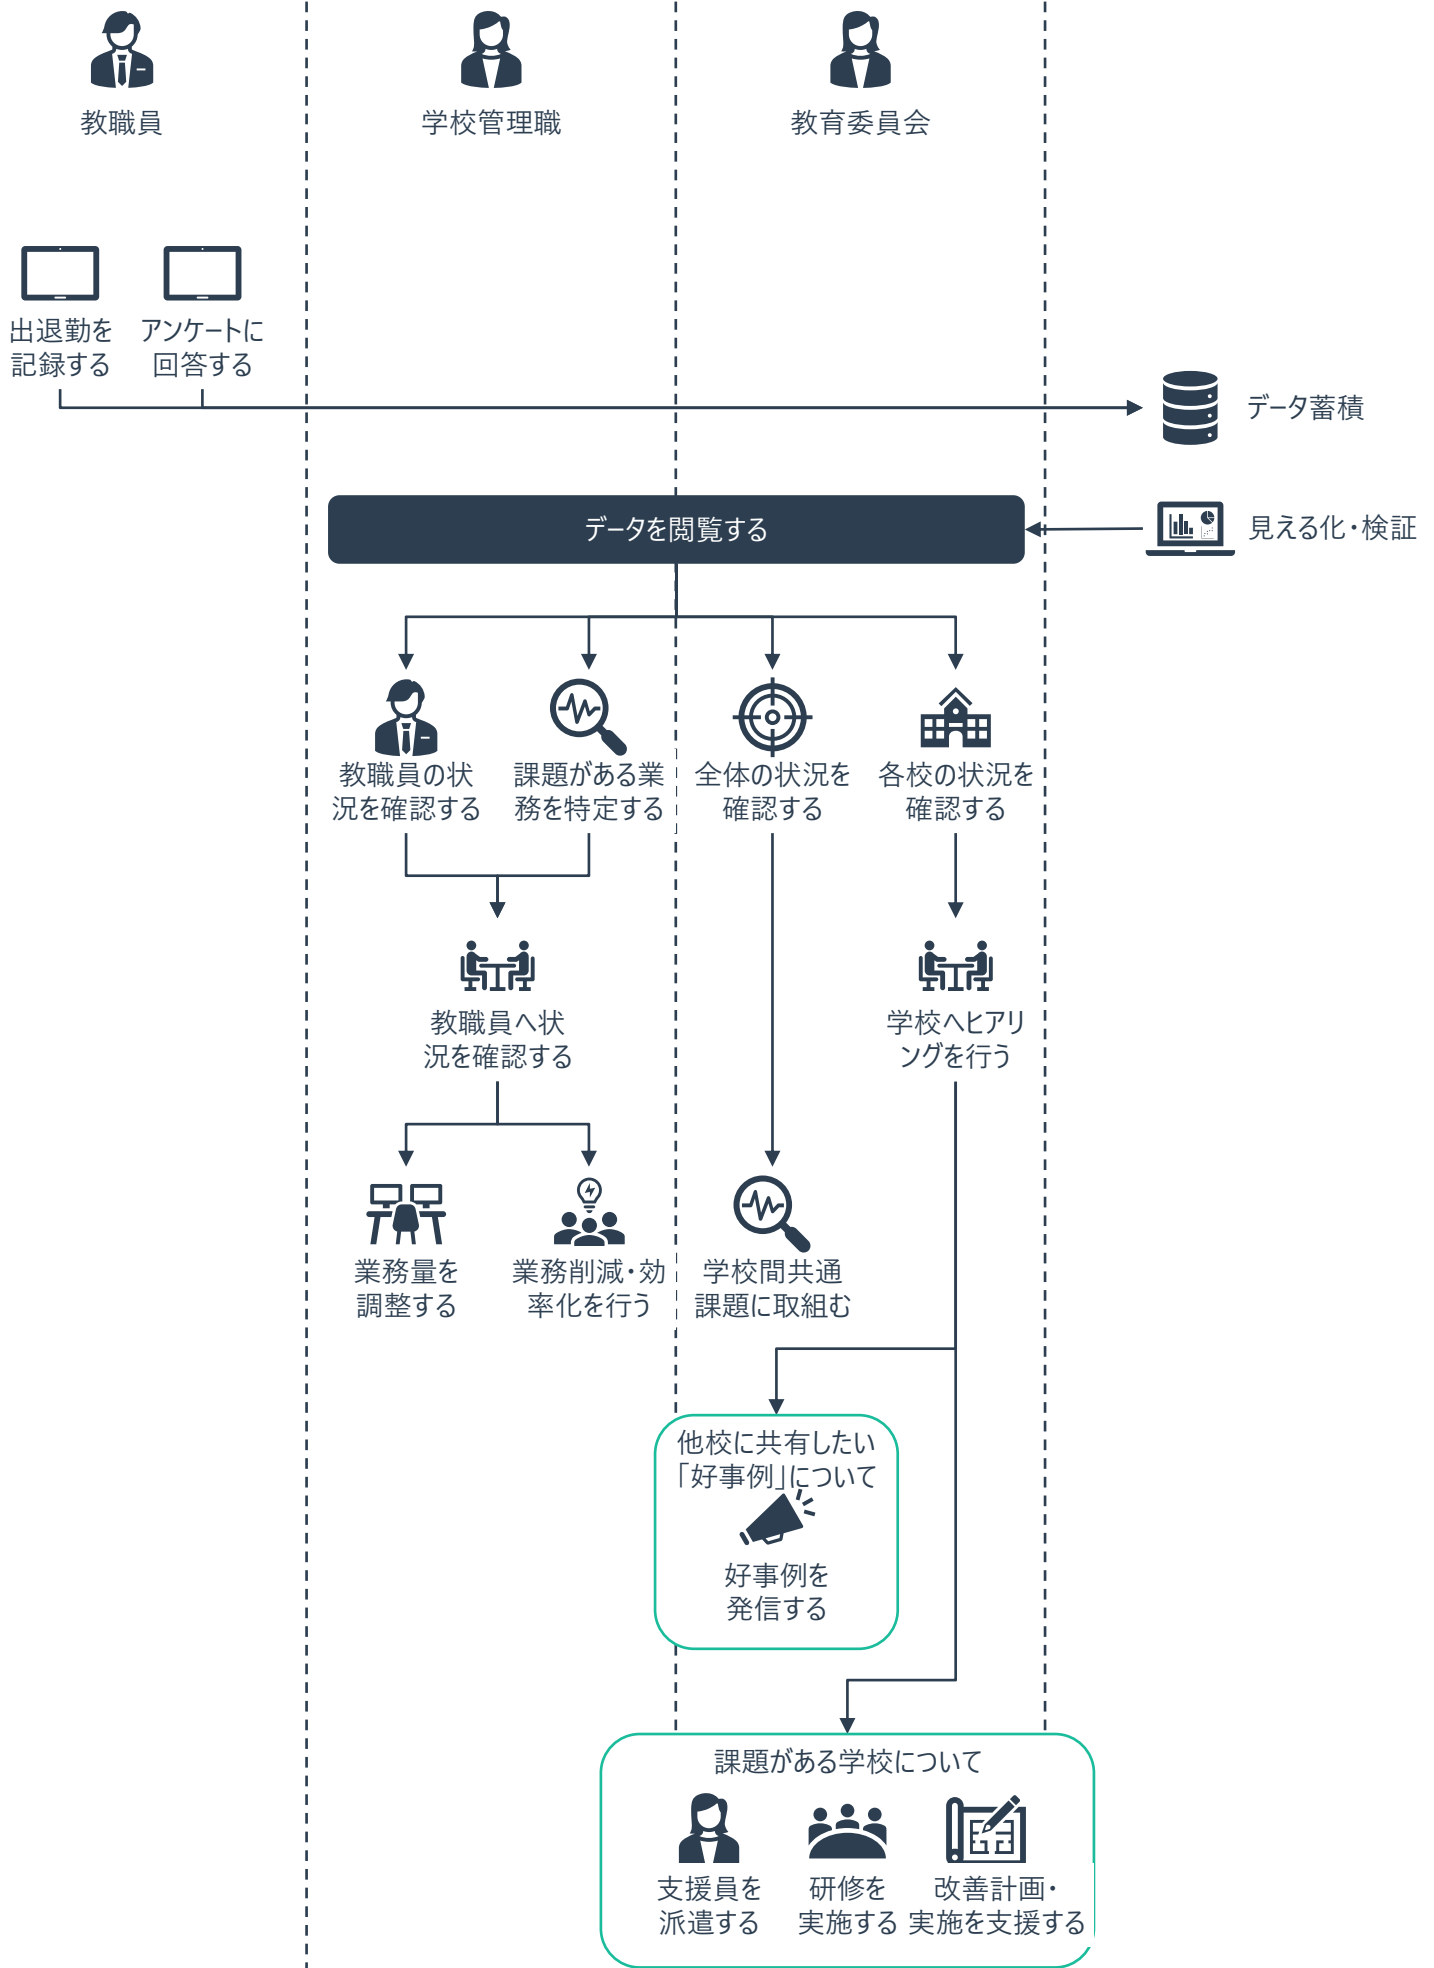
教職員

学校管理職

教育委員会

出退勤を記録する

アンケートに回答する

データ蓄積

データを閲覧する

見える化・検証

教職員の状況を確認する

課題がある業務を特定する

全体の状況を確認する

各校の状況を確認する

教職員へ状況を確認する

学校へヒアリングを行う

業務量を調整する

業務削減・効率化を行う

学校間共通課題に取組む

他校に共有したい「好事例」について

好事例を発信する

課題がある学校について

支援員を派遣する

研修を実施する

改善計画・実施を支援する